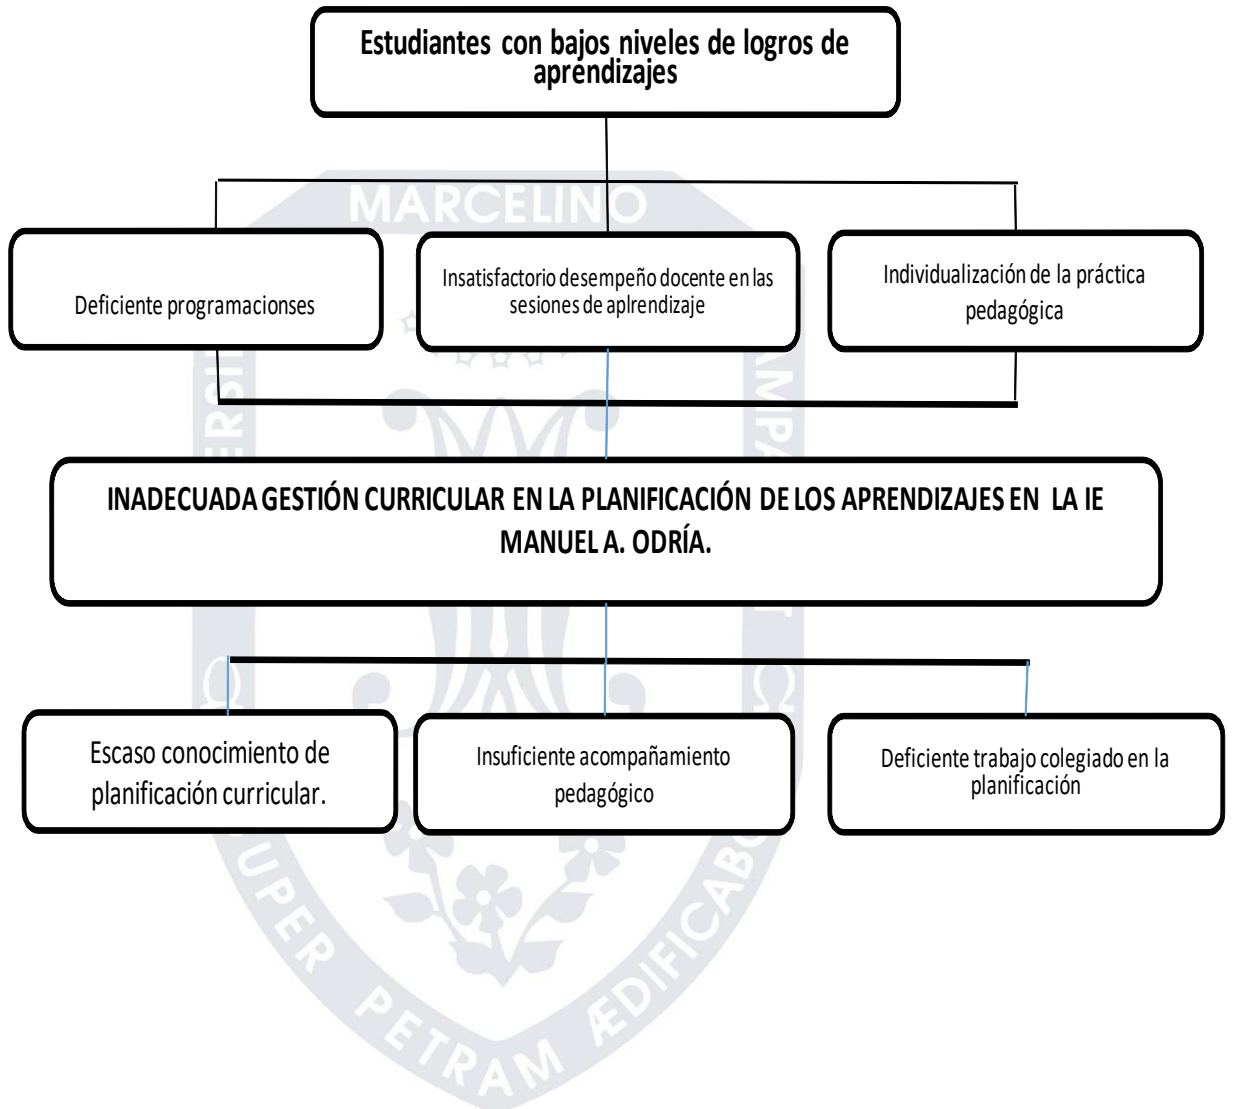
Estudiantes con bajos niveles de logros de aprendizajes

Deficiente programacionses

Insatisfactorio desempeño docente en las sesiones de aplrendizaje

Individualización de la práctica pedagógica

INADECUADA GESTIÓN CURRICULAR EN LA PLANIFICACIÓN DE LOS APRENDIZAJES EN LA IE MANUEL A. ODRÍA.

Escaso conocimiento de planificación curricular.

Insuficiente acompañamiento pedagógico

Deficiente trabajo colegiado en la planificación

MARCELINO

SUPER PETRAM ÆDIFICABO